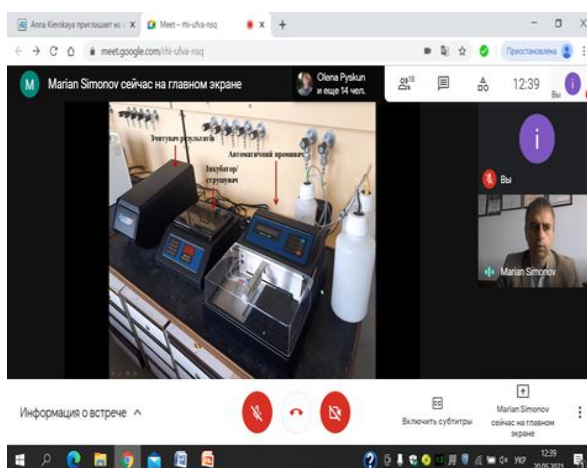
Anna Kievskaya приглашает н
Meet – rhi-uhia-nsq
meet.google.com/rhi-uhia-nsq
Приостановлена

M Marian Simonov сейчас на главном экране
Olena Pyskun и еще 14 чел.
15
12:39
Вы

Зчитувач результатів
Інкубатор/струшувач
Автоматичний промивач

Вы
Marian Simonov

Информация о встрече ^
Включить субтитры
Marian Simonov сейчас на главном экране

УКР 12:39 20.05.2024